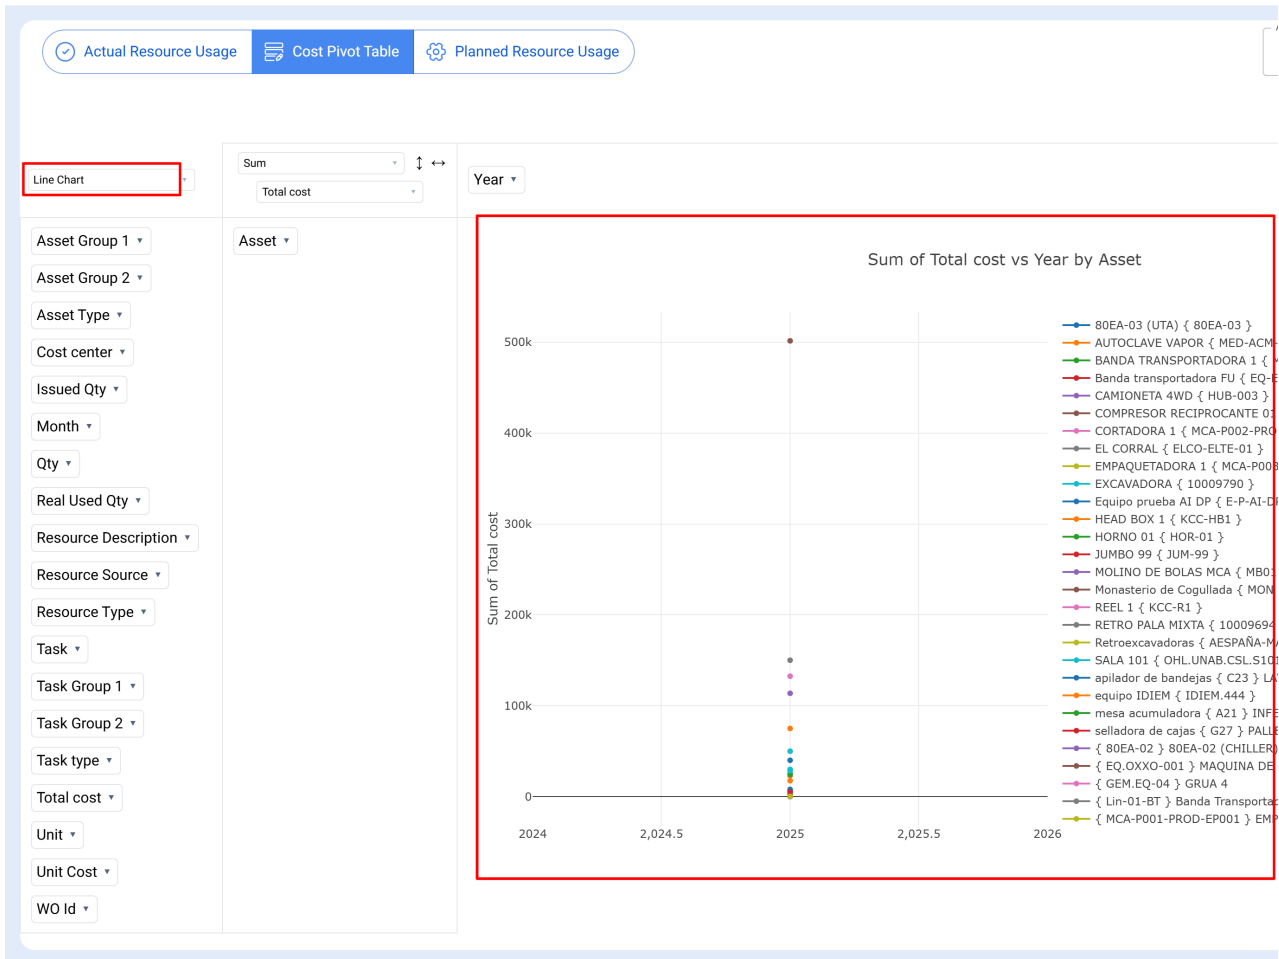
Actual Resource Usage
Cost Pivot Table
Planned Resource Usage

Line Chart
Sum
Total cost
Year

Asset Group 1
Asset Group 2
Asset Type
Cost center
Issued Qty
Month
Qty
Real Used Qty
Resource Description
Resource Source
Resource Type
Task
Task Group 1
Task Group 2
Task type
Total cost
Unit
Unit Cost
WO Id

Asset

Sum of Total cost vs Year by Asset

Sum of Total cost

500k
400k
300k
200k
100k
0

2024
2,024.5
2025
2,025.5
2026

80EA-03 (UTA) { 80EA-03 }
AUTOCLAVE VAPOR { MED-ACM
BANDA TRANSPORTADORA 1 {
Banda transportadora FU { EQ-
CAMIONETA 4WD { HUB-003 }
COMPRESOR RECIPROCANTE 0
CORTADORA 1 { MCA-P002-PRO
EL CORRAL { ELCO-ELTE-01 }
EMPAQUETADORA 1 { MCA-P00
EXCAVADORA { 10009790 }
Equipo prueba AI DP { E-P-AI-D
HEAD BOX 1 { KCC-HB1 }
HORNO 01 { HOR-01 }
JUMBO 99 { JUM-99 }
MOLINO DE BOLAS MCA { MB0
Monasterio de Cogullada { MON
REEL 1 { KCC-R1 }
RETRO PALA MIXTA { 1000969
Retroexcavadoras { AESPAÑA-M
SALA 101 { OHL.UNAB.CSL.S10
apilador de bandejas { C23 } L
equipo IDIEM { IDIEM.444 }
mesa acumuladora { A21 } INF
selladora de cajas { G27 } PALL
{ 80EA-02 } 80EA-02 (CHILLER
{ EQ.OXXO-001 } MAQUINA DE
{ GEM.EQ-04 } GRUA 4
{ Lin-01-BT } Banda Transporta
{ MCA-P001-PROD-EP001 } EMP